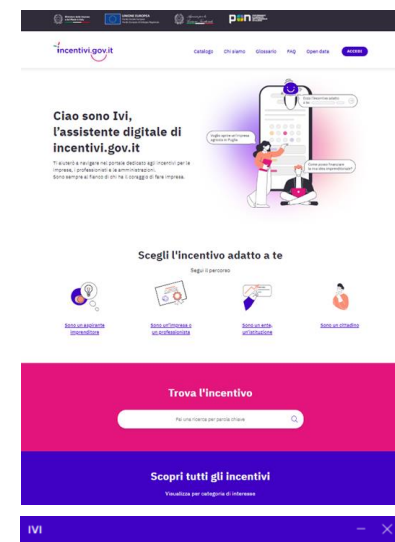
UNIONE EUROPEA

incentivi.gov.it

Catalogo Chi siamo Glossario FAQ Open data ACCEDI

Ciao sono Ivi, l'assistente digitale di incentivi.gov.it

Ti aiuterò a navigare nel portale dedicato agli incentivi per le imprese, i professionisti e le amministrazioni. Sono sempre al fianco di chi ha il coraggio di fare impresa.

Voglio aprire un'impresa agricola in Puglia

Come posso finanziare la mia idea imprenditoriale?

Scegli l'incentivo adatto a te

Segui il percorso

Sono un aspirante imprenditore

Sono un'impresa o un professionista

Sono un ente, un'istituzione

Sono un cittadino

Trova l'incentivo

Fai una ricerca per parola chiave

Scopri tutti gli incentivi

Visualizza per categoria di interesse

IVI